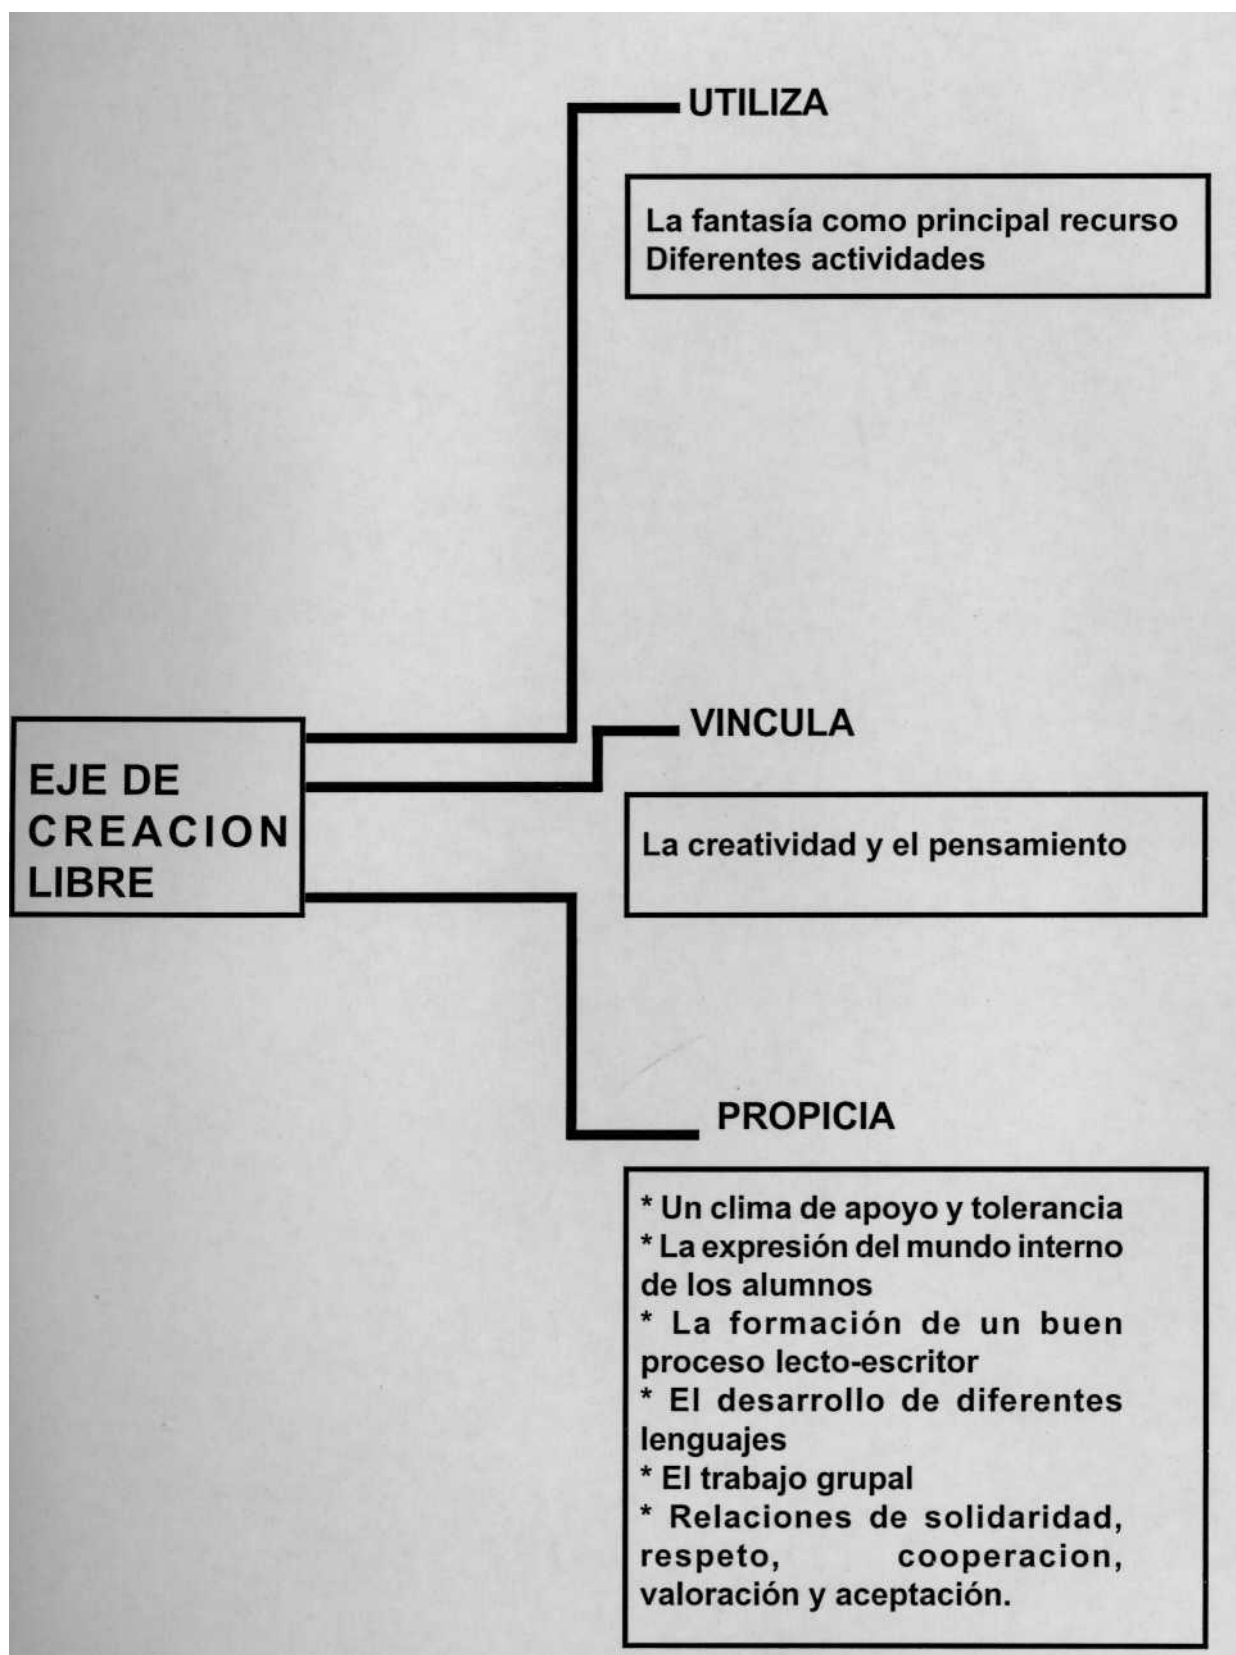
EJE DE CREACION LIBRE

UTILIZA

La fantasía como principal recurso
Diferentes actividades

VINCULA

La creatividad y el pensamiento

PROPICIA

* Un clima de apoyo y tolerancia
* La expresión del mundo interno de los alumnos
* La formación de un buen proceso lecto-escritor
* El desarrollo de diferentes lenguajes
* El trabajo grupal
* Relaciones de solidaridad, respeto, cooperacion, valoración y aceptación.